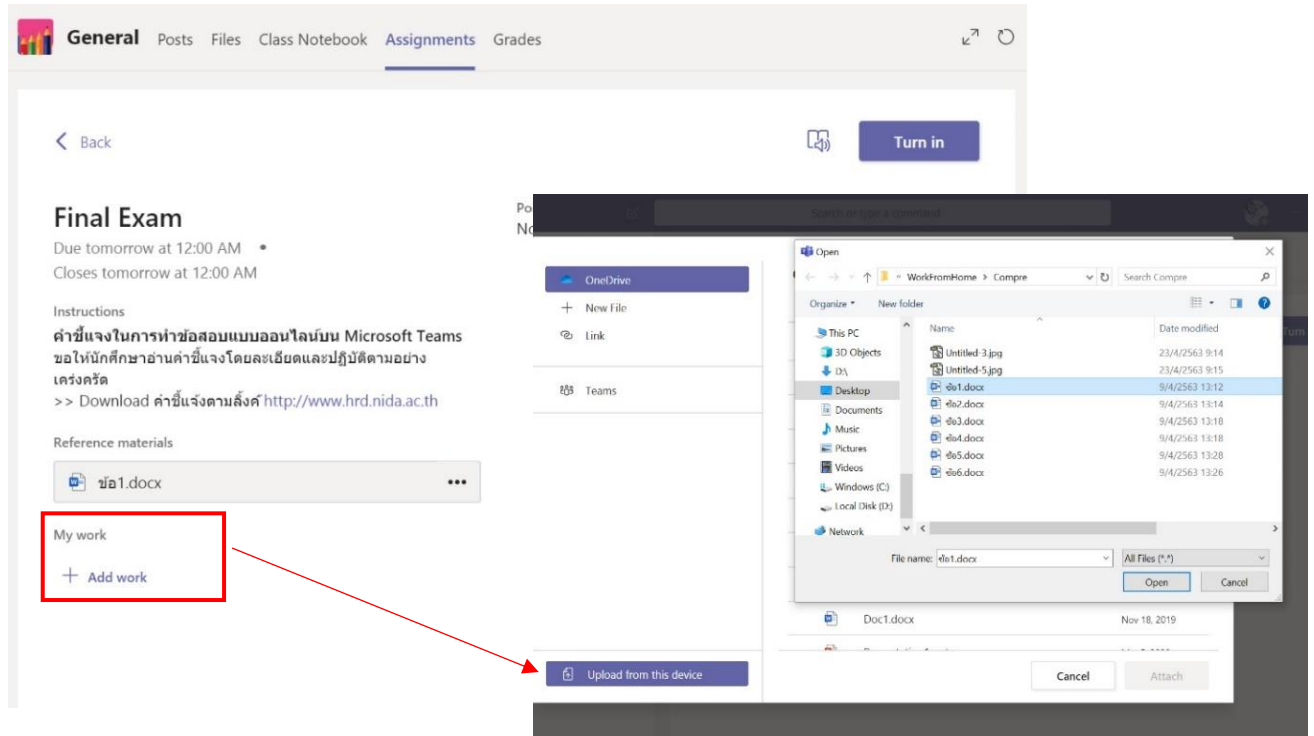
General Posts Files Class Notebook Assignments Grades

< Back

Turn in

Final Exam
Due tomorrow at 12:00 AM •
Closes tomorrow at 12:00 AM

Po
No

Instructions
คำชี้แจงในการทำข้อสอบแบบออนไลน์บน Microsoft Teams
ขอให้นักศึกษาอ่านคำชี้แจงโดยละเอียดและปฏิบัติตามอย่างเคร่งครัด
>> Download คำชี้แจงตามลิ้งค์ http://www.hrd.nida.ac.th

Reference materials
ข้อ1.docx •••

My work
+ Add work

Search or type a command

OneDrive
+ New File
Link
Teams

Upload from this device

Open
WorkFromHome > Compre
Search Compre
Organize ▾ New folder
This PC
3D Objects
D:\
Desktop
Documents
Music
Pictures
Videos
Windows (C:)
Local Disk (D:)
Network

| Name | Date modified |
|---|---|
| Untitled-3.jpg | 23/4/2563 9:14 |
| Untitled-5.jpg | 23/4/2563 9:15 |
| ข้อ1.docx | 9/4/2563 13:12 |
| ข้อ2.docx | 9/4/2563 13:14 |
| ข้อ3.docx | 9/4/2563 13:18 |
| ข้อ4.docx | 9/4/2563 13:18 |
| ข้อ5.docx | 9/4/2563 13:28 |
| ข้อ6.docx | 9/4/2563 13:26 |

File name: ข้อ1.docx
All Files (*.*)
Open Cancel

Doc1.docx Nov 18, 2019

Cancel Attach